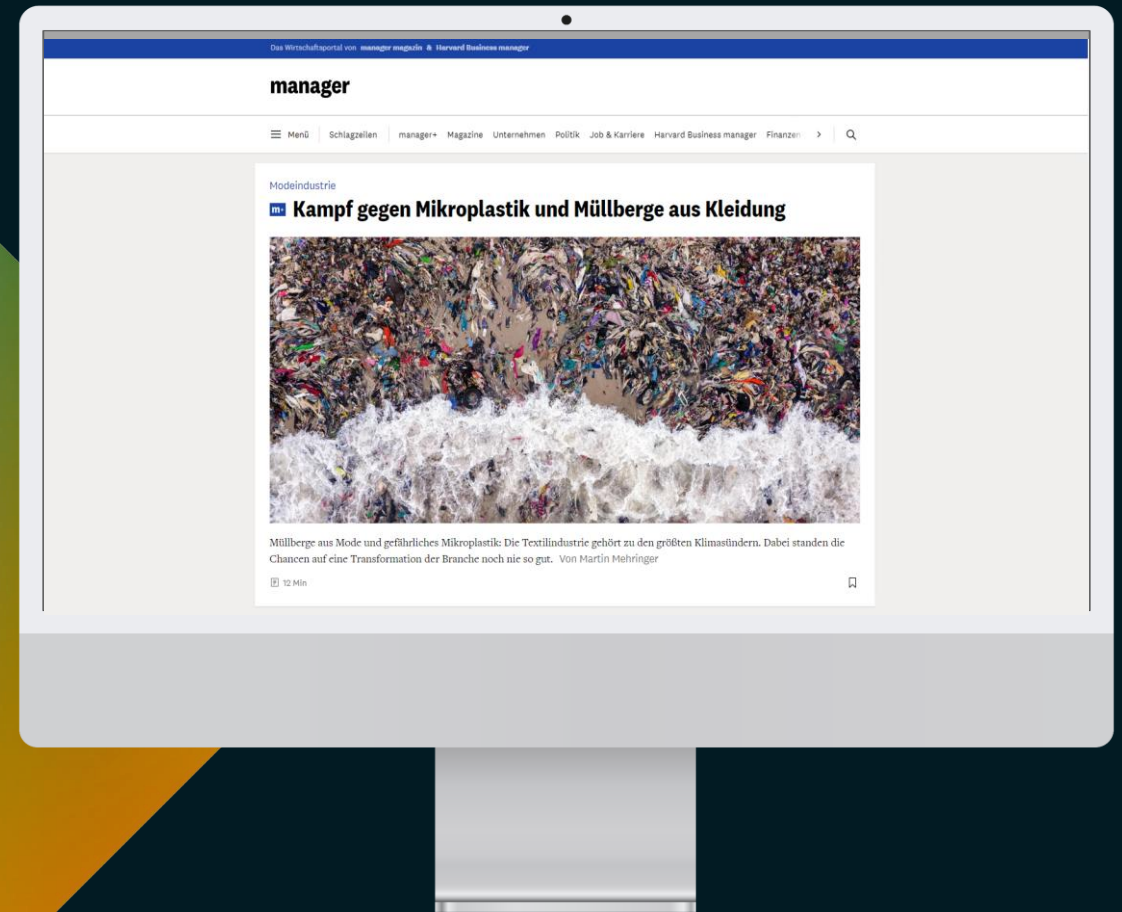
Das Wirtschaftsportal von manager magazin & Harvard Business manager

manager

Menü Schlagzeilen manager+ Magazine Unternehmen Politik Job & Karriere Harvard Business manager Finanzen

Modeindustrie

m+ Kampf gegen Mikroplastik und Müllberge aus Kleidung

Müllberge aus Mode und gefährliches Mikroplastik: Die Textilindustrie gehört zu den größten Klimasündern. Dabei standen die Chancen auf eine Transformation der Branche noch nie so gut. Von Martin Mehringer

12 Min